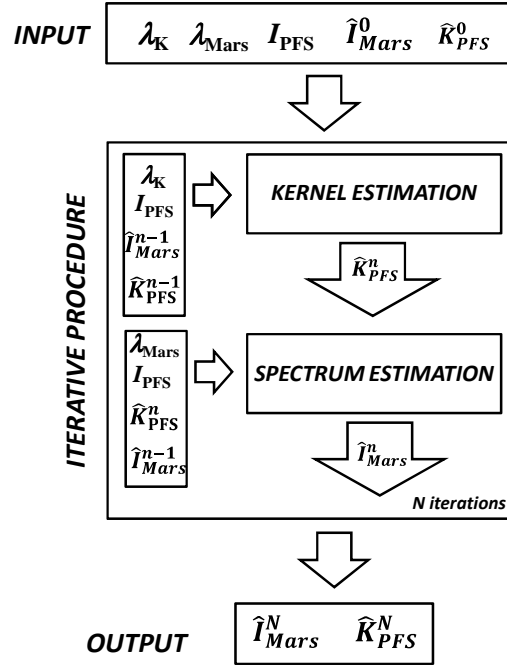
INPUT $\lambda_{K}$ $\lambda_{Mars}$ $I_{PFS}$ $\hat{I}^{0}_{Mars}$ $\hat{K}^{0}_{PFS}$

ITERATIVE PROCEDURE

$\lambda_{K}$
$I_{PFS}$
$\hat{I}^{n-1}_{Mars}$
$\hat{K}^{n-1}_{PFS}$

KERNEL ESTIMATION

$\hat{K}^{n}_{PFS}$

$\lambda_{Mars}$
$I_{PFS}$
$\hat{K}^{n}_{PFS}$
$\hat{I}^{n-1}_{Mars}$

SPECTRUM ESTIMATION

$\hat{I}^{n}_{Mars}$

N iterations

OUTPUT $\hat{I}^{N}_{Mars}$ $\hat{K}^{N}_{PFS}$